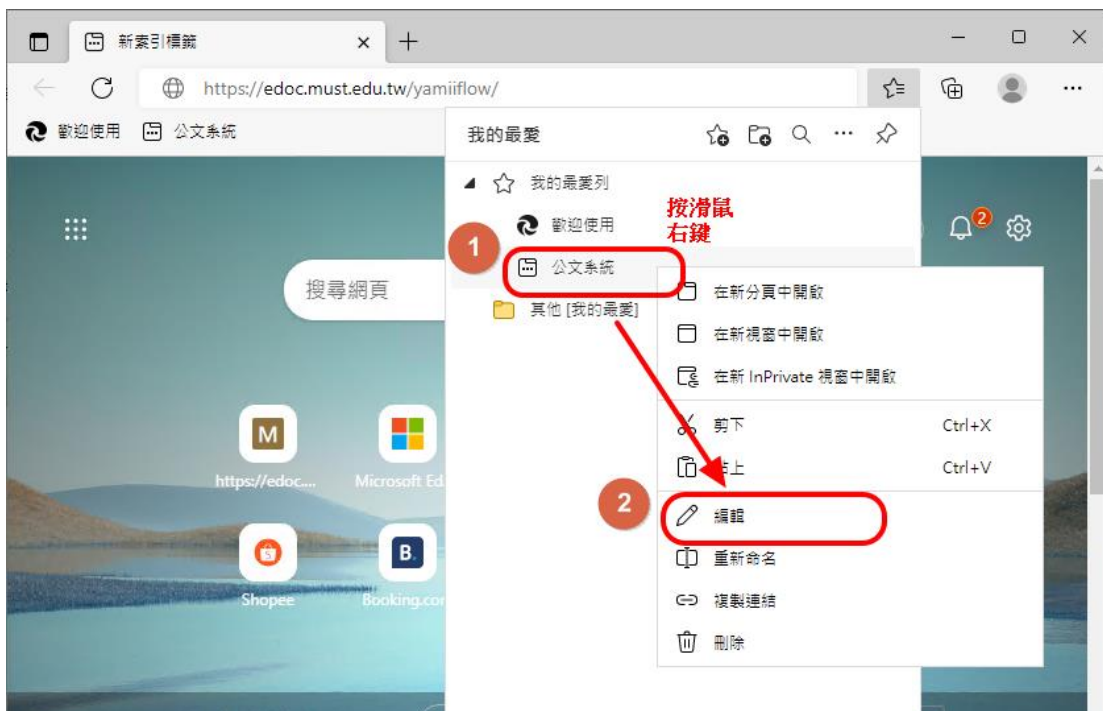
新索引標籤 × +

https://edoc.must.edu.tw/yamiiflow/

歡迎使用 公文系統

我的最愛

我的最愛列

歡迎使用

按滑鼠右鍵

1

公文系統

其他 [我的最愛]

搜尋網頁

2

在新分頁中開啟

在新視窗中開啟

在新 InPrivate 視窗中開啟

剪下 Ctrl+X

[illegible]上 Ctrl+V

2

編輯

重新命名

複製連結

刪除

M

https://edoc....

Microsoft Ed

Shopee

B.

Booking.cor